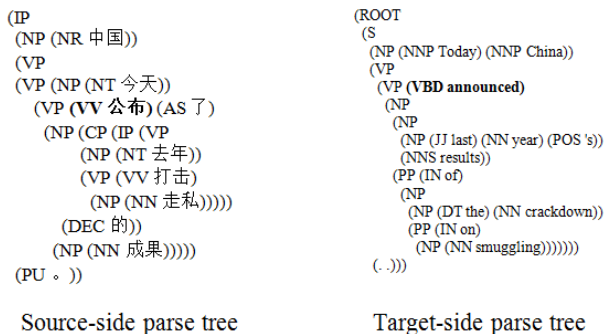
(IP
(NP (NR 中国))
(VP
(VP (NP (NT 今天))
(VP (VV 公布) (AS 了)
(NP (CP (IP (VP
(NP (NT 去年))
(VP (VV 打击)
(NP (NN 走私)))))
(DEC 的))
(NP (NN 成果)))))
(PU 。))

Source-side parse tree

(ROOT
(S
(NP (NNP Today) (NNP China))
(VP
(VP (VBD announced)
(NP
(NP
(NP (JJ last) (NN year) (POS 's))
(NNS results))
(PP (IN of)
(NP
(NP (DT the) (NN crackdown))
(PP (IN on)
(NP (NN smuggling)))))))
(. .)))

Target-side parse tree